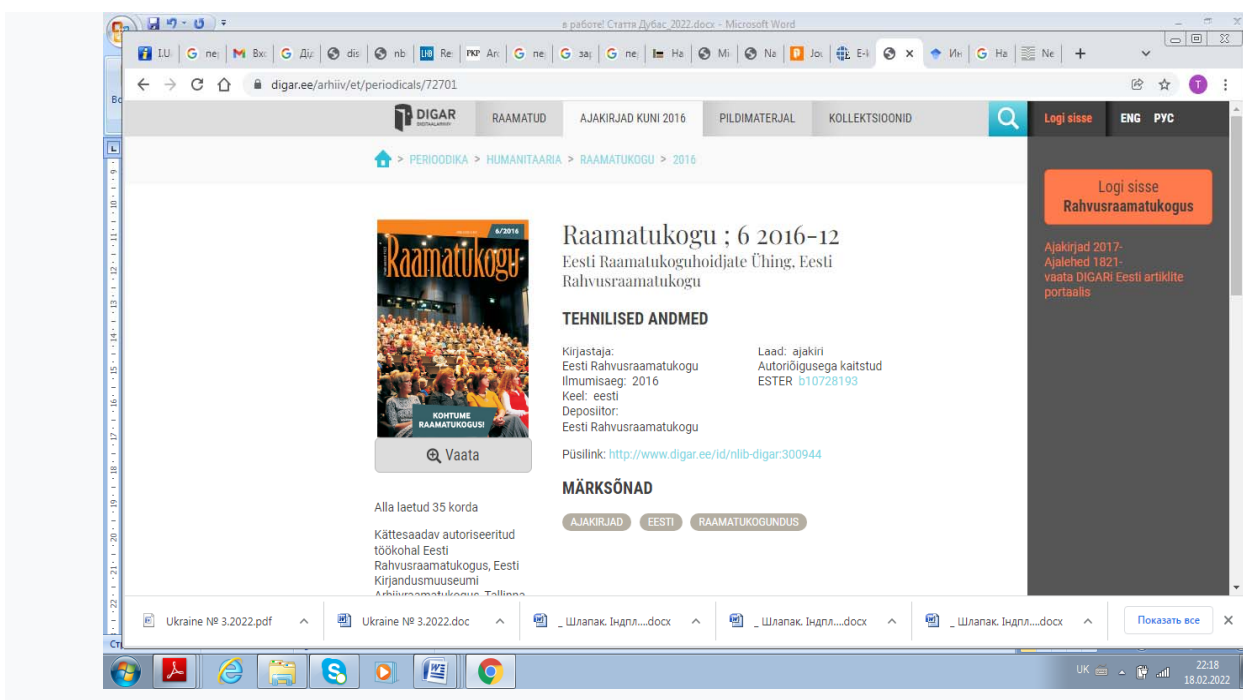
в роботі Стаття Дубас_2022.docx - Microsoft Word

I.U. | G ne | M Bx | G Ді | dis | nb | Re | Ar | G ne | G зар | G ne | На | Mi | Na | Jo | E-I | × | Ин | G На | Ne | +

digar.ee/arhiiv/et/periodicals/72701

DIGAR DIGITAALARHIIV

RAAMATUD | AJAKIRJAD KUNI 2016 | PILDIMATERJAL | KOLLEKTSIOONID

Logi sisse | ENG | РУС

> PERIOODIKA > HUMANITAARIA > RAAMATUKOGU > 2016

Logi sisse Rahvusraamatukogus

Ajakirjad 2017-
Ajalehed 1821-
vaata DIGARi Eesti artiklite portaalis

6/2016
Raamatukogu
KOHTUME RAAMATUKOGUS!

Vaata

Raamatukogu ; 6 2016-12

Eesti Raamatukoguhoidjate Ühing, Eesti Rahvusraamatukogu

TEHNILISED ANDMED

Kirjastaja:
Eesti Rahvusraamatukogu
Ilmumisaeg: 2016
Keel: eesti
Depositoor:
Eesti Rahvusraamatukogu

Laad: ajakiri
Autoriõigusega kaitstud
ESTER b10728193

Püsilink: http://www.digar.ee/id/nlib-digar:300944

MÄRKSÕNAD

AJAKIRJAD | EESTI | RAAMATUKOGUNDUS

Alla laetud 35 korda

Kättesaadav autoriseeritud töökohal Eesti Rahvusraamatukogus, Eesti Kirjandusmuuseumi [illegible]

Ukraine № 3.2022.pdf | Ukraine № 3.2022.doc | _ Шлапак. Індпл....docx | _ Шлапак. Індпл....docx | _ Шлапак. Індпл....docx | Показать все

UK 22:18 18.02.2022